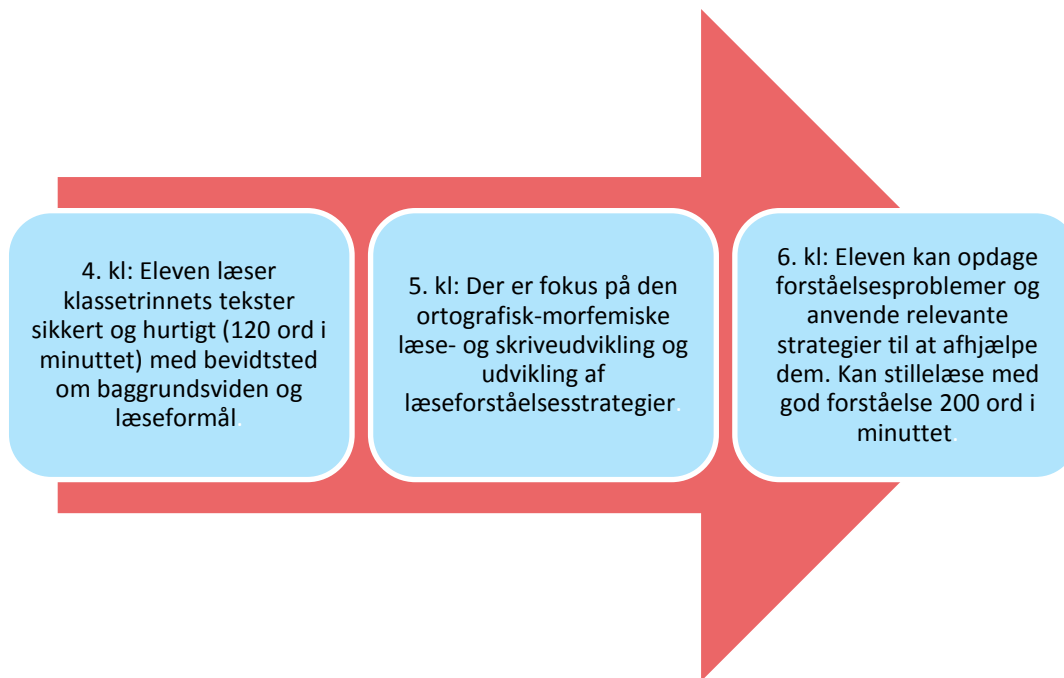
4. kl: Eleven læser klassetrinnets tekster sikkert og hurtigt (120 ord i minuttet) med bevidtsted om baggrundsviden og læseformål.

5. kl: Der er fokus på den ortografisk-morfemiske læse- og skriveudvikling og udvikling af læseforståelsesstrategier.

6. kl: Eleven kan opdage forståelsesproblemer og anvende relevante strategier til at afhjælpe dem. Kan stillelæse med god forståelse 200 ord i minuttet.